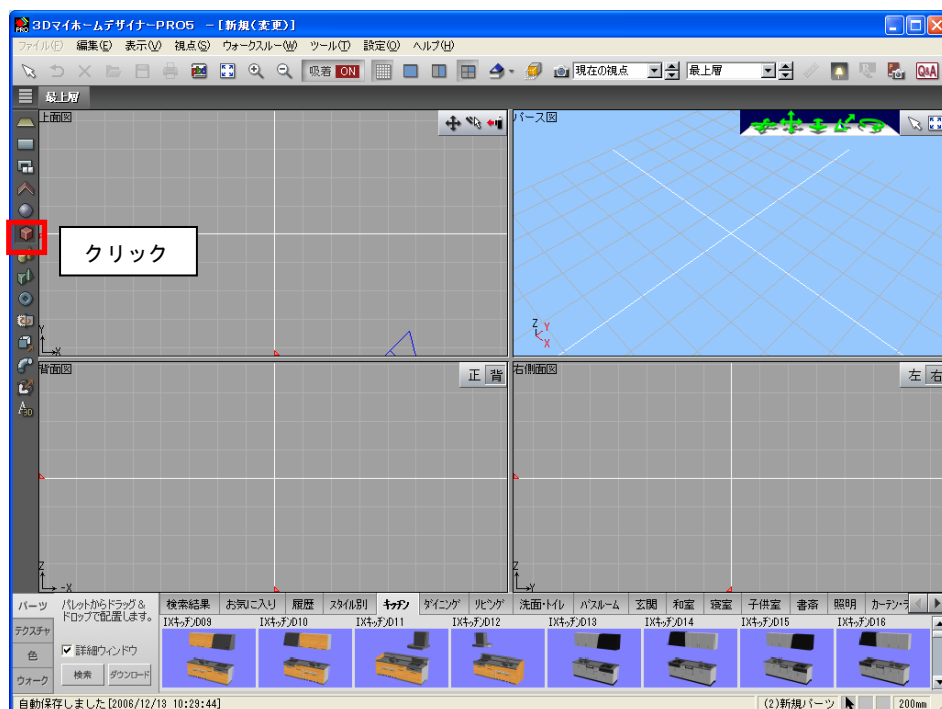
3Dマイホームデザイナー PRO5 －[新規(変更)]

ファイル(F) 編集(E) 表示(V) 視点(S) ウォークスルー(W) ツール(T) 設定(O) ヘルプ(H)

吸着 ON 現在の視点 最上層 Q&A

最上層

上面図

パース図

クリック

背面図 正 背

右側面図 左 右

パーツ パレットからドラッグ＆ドロップで配置します。

テクスチャ 色 ウォーク

詳細ウィンドウ

検索 ダウンロード

検索結果 お気に入り 履歴 スタイル別 キッチン ダイニング リビング 洗面・トイレ バスルーム 玄関 和室 寝室 子供室 書斎 照明 カーテン・ラ

IXキッチンD09 IXキッチンD10 IXキッチンD11 IXキッチンD12 IXキッチンD13 IXキッチンD14 IXキッチンD15 IXキッチンD16

自動保存しました[2006/12/13 10:29:44]

(2)新規パーツ 200mm